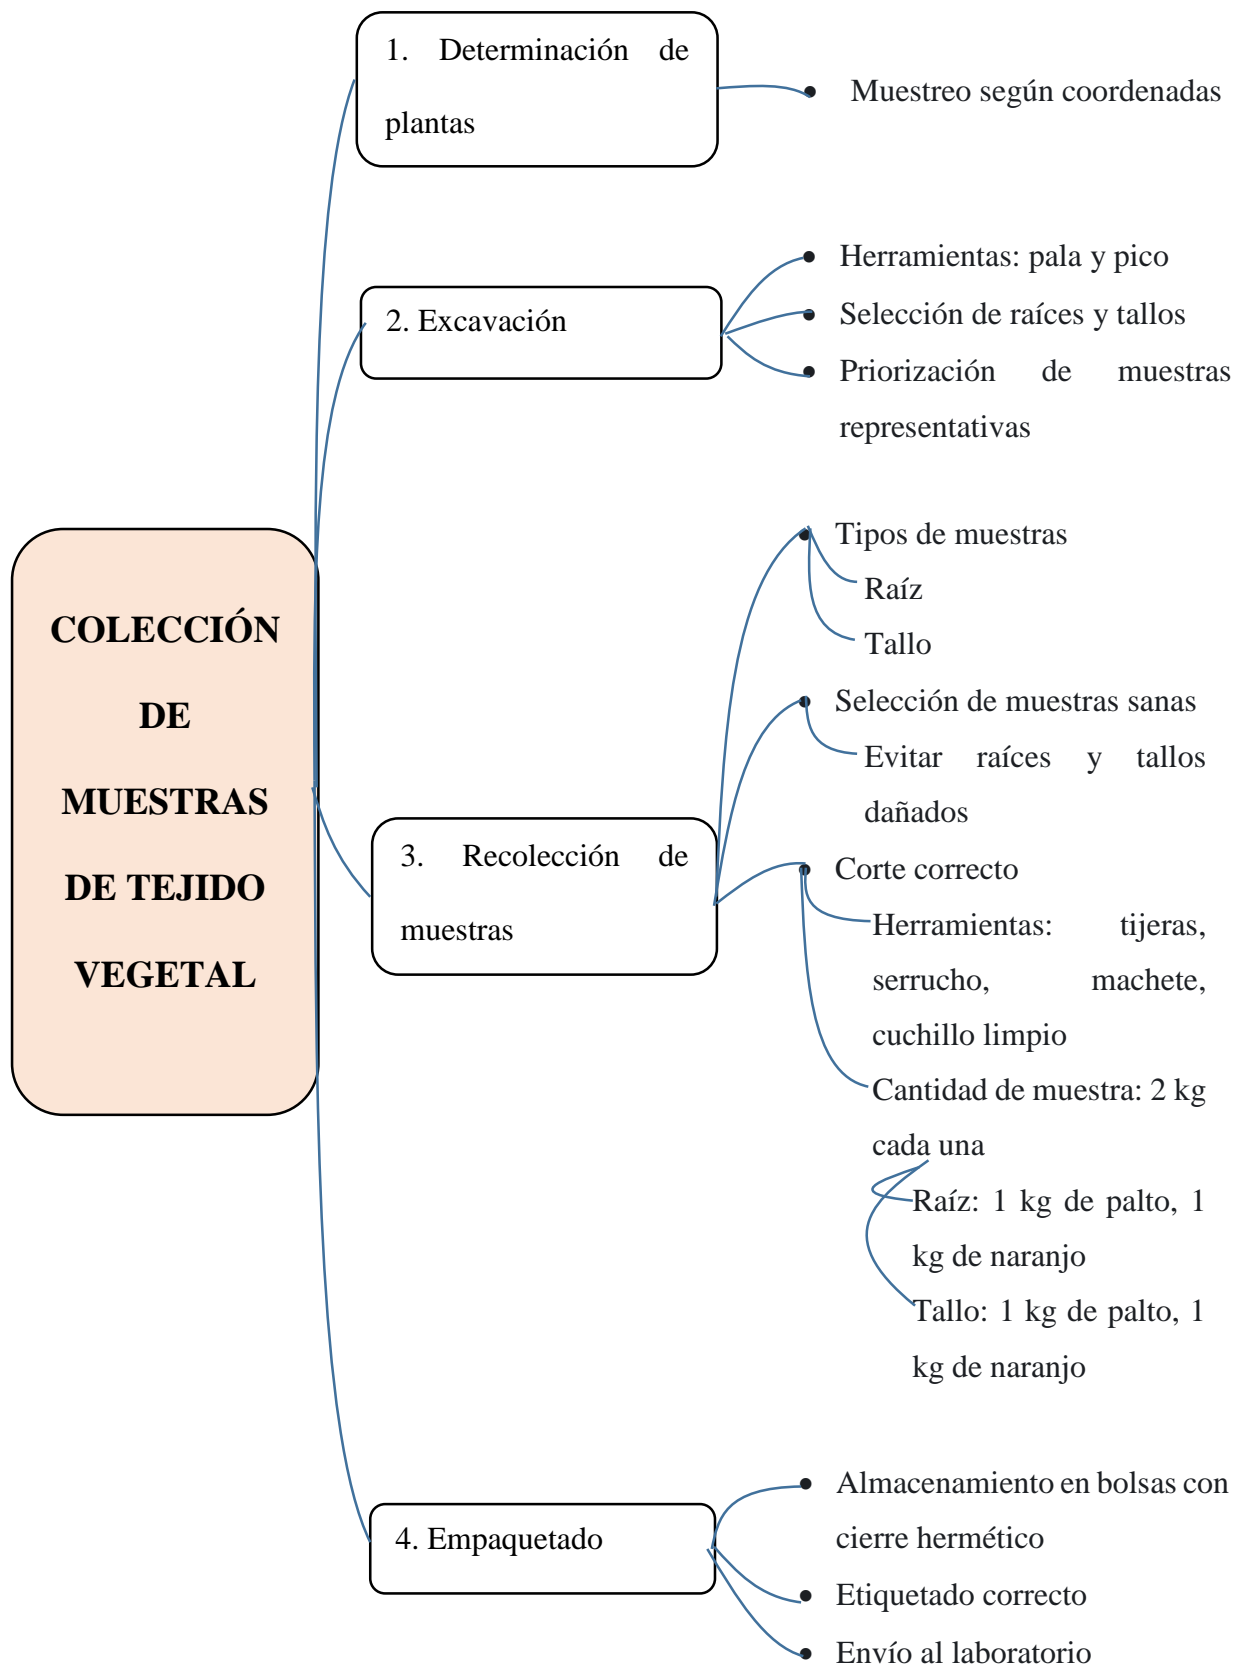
COLECCIÓN DE MUESTRAS DE TEJIDO VEGETAL

1. Determinación de plantas

- Muestreo según coordenadas

2. Excavación

- Herramientas: pala y pico
- Selección de raíces y tallos
- Priorización de muestras representativas

3. Recolección de muestras

- Tipos de muestras
Raíz
Tallo
- Selección de muestras sanas
Evitar raíces y tallos dañados
- Corte correcto
Herramientas: tijeras, serrucho, machete, cuchillo limpio
Cantidad de muestra: 2 kg cada una
Raíz: 1 kg de palto, 1 kg de naranjo
Tallo: 1 kg de palto, 1 kg de naranjo

4. Empaquetado

- Almacenamiento en bolsas con cierre hermético
- Etiquetado correcto
- Envío al laboratorio